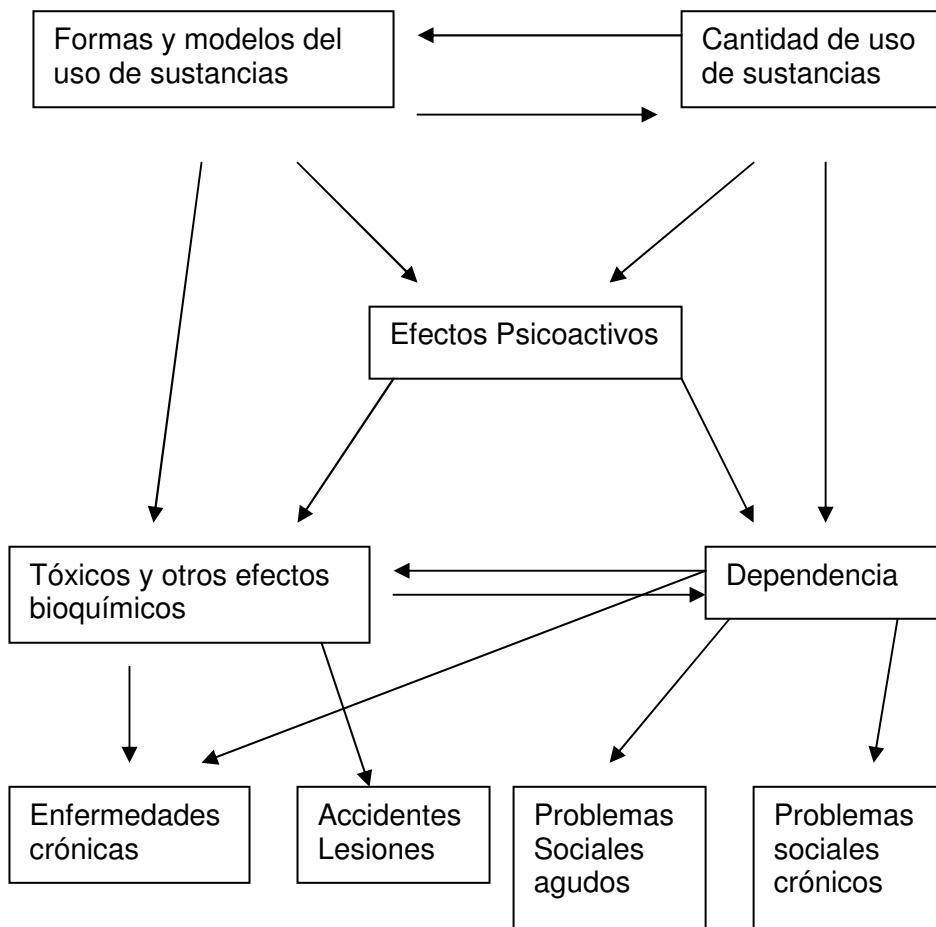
Formas y modelos del uso de sustancias

Cantidad de uso de sustancias

Efectos Psicoactivos

Tóxicos y otros efectos bioquímicos

Dependencia

Enfermedades crónicas

Accidentes Lesiones

Problemas Sociales agudos

Problemas sociales crónicos